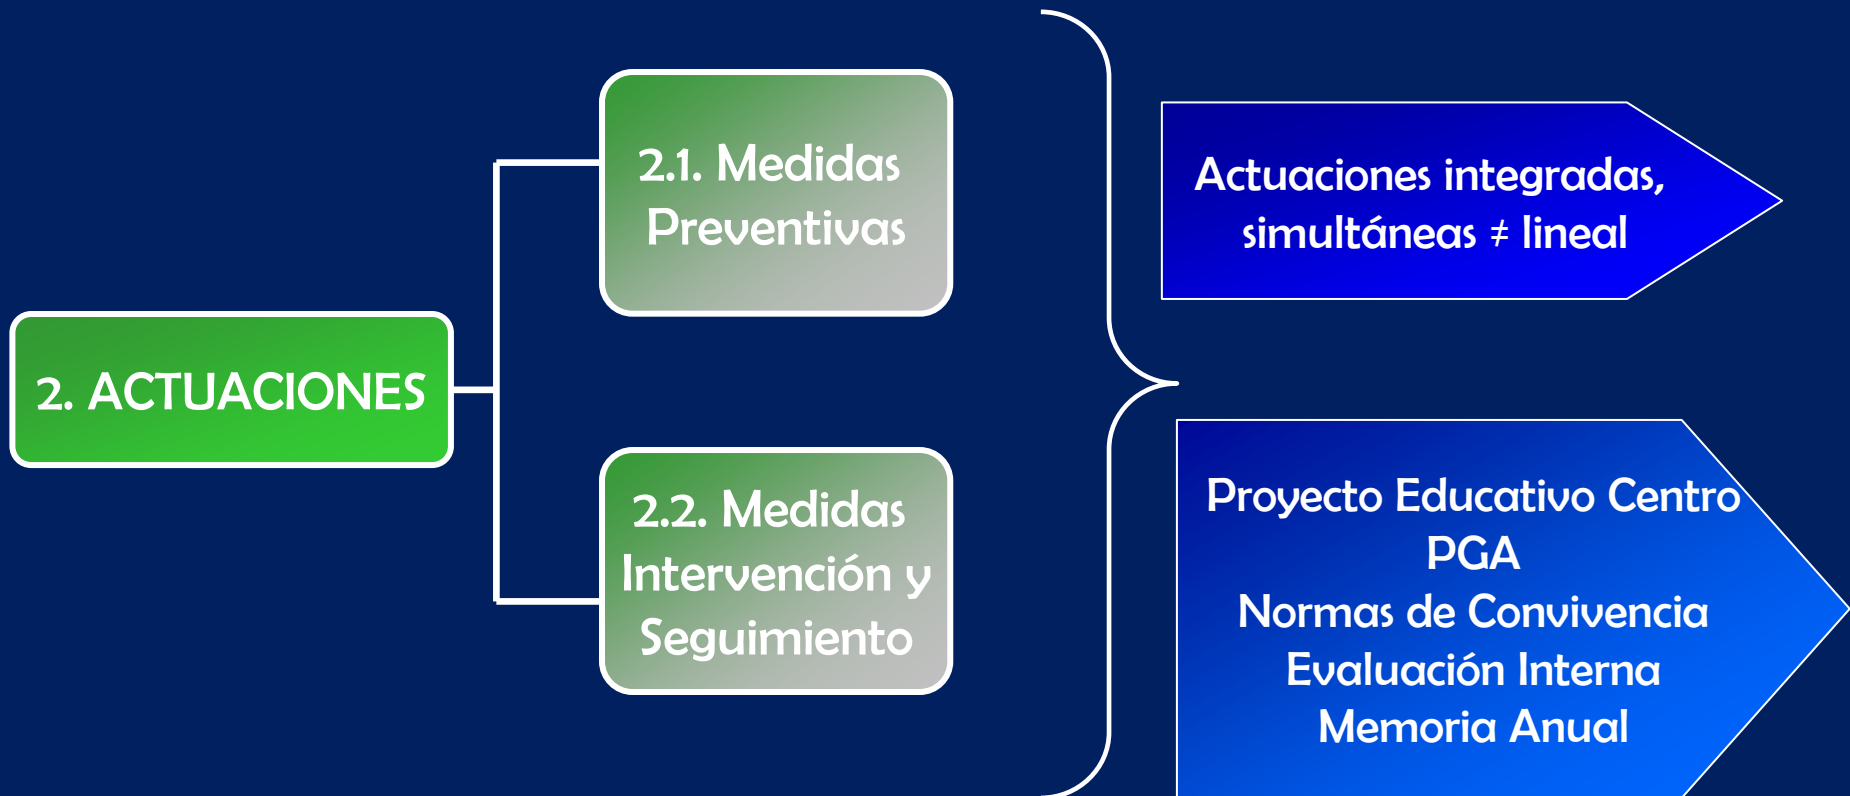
2. ACTUACIONES

2.1. Medidas Preventivas

2.2. Medidas Intervención y Seguimiento

Actuaciones integradas, simultáneas $\neq$ lineal

Proyecto Educativo Centro
PGA
Normas de Convivencia
Evaluación Interna
Memoria Anual